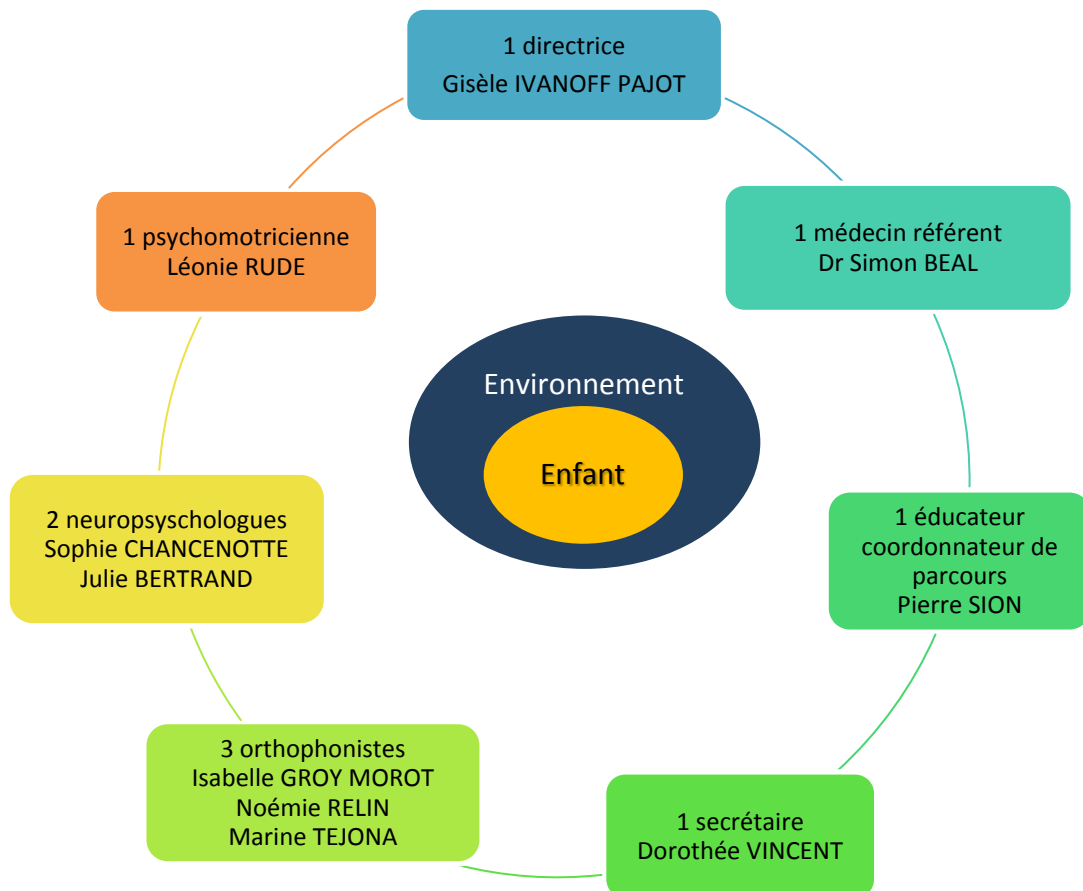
1 directrice
Gisèle IVANOFF PAJOT

1 médecin référent
Dr Simon BEAL

1 éducateur coordonnateur de parcours
Pierre SION

1 secrétaire
Dorothée VINCENT

3 orthophonistes
Isabelle GROY MOROT
Noémie RELIN
Marine TEJONA

2 neuropsychologues
Sophie CHANCENOTTE
Julie BERTRAND

1 psychomotricienne
Léonie RUDE

Environnement

Enfant